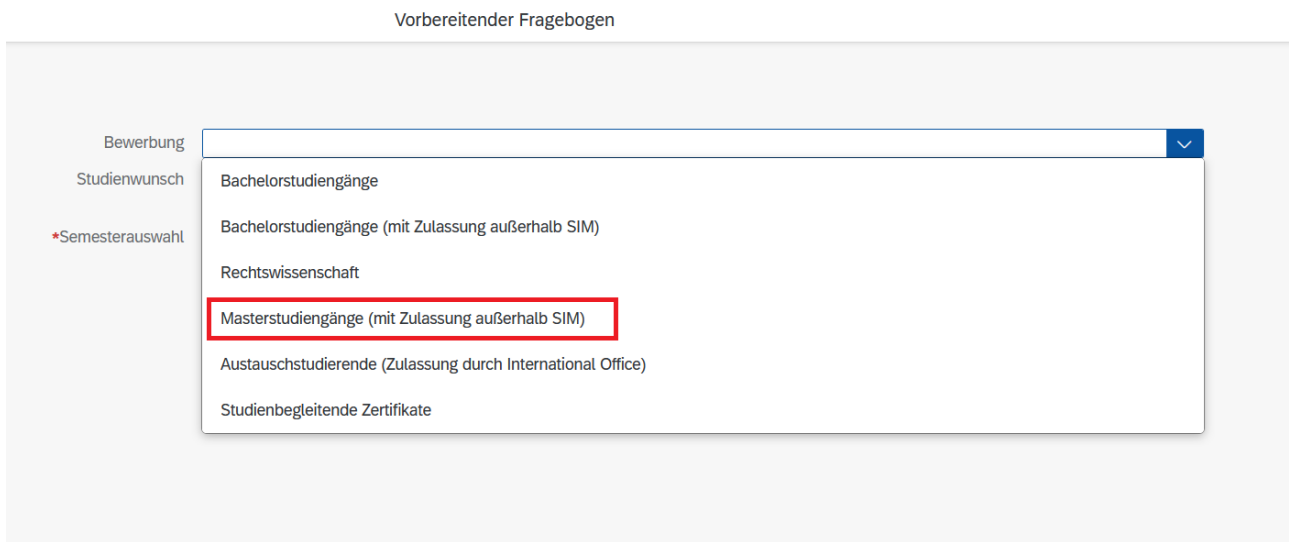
Vorbereitender Fragebogen

Bewerbung

Studienwunsch

*Semesterauswahl

Bachelorstudiengänge

Bachelorstudiengänge (mit Zulassung außerhalb SIM)

Rechtswissenschaft

Masterstudiengänge (mit Zulassung außerhalb SIM)

Austauschstudierende (Zulassung durch International Office)

Studienbegleitende Zertifikate